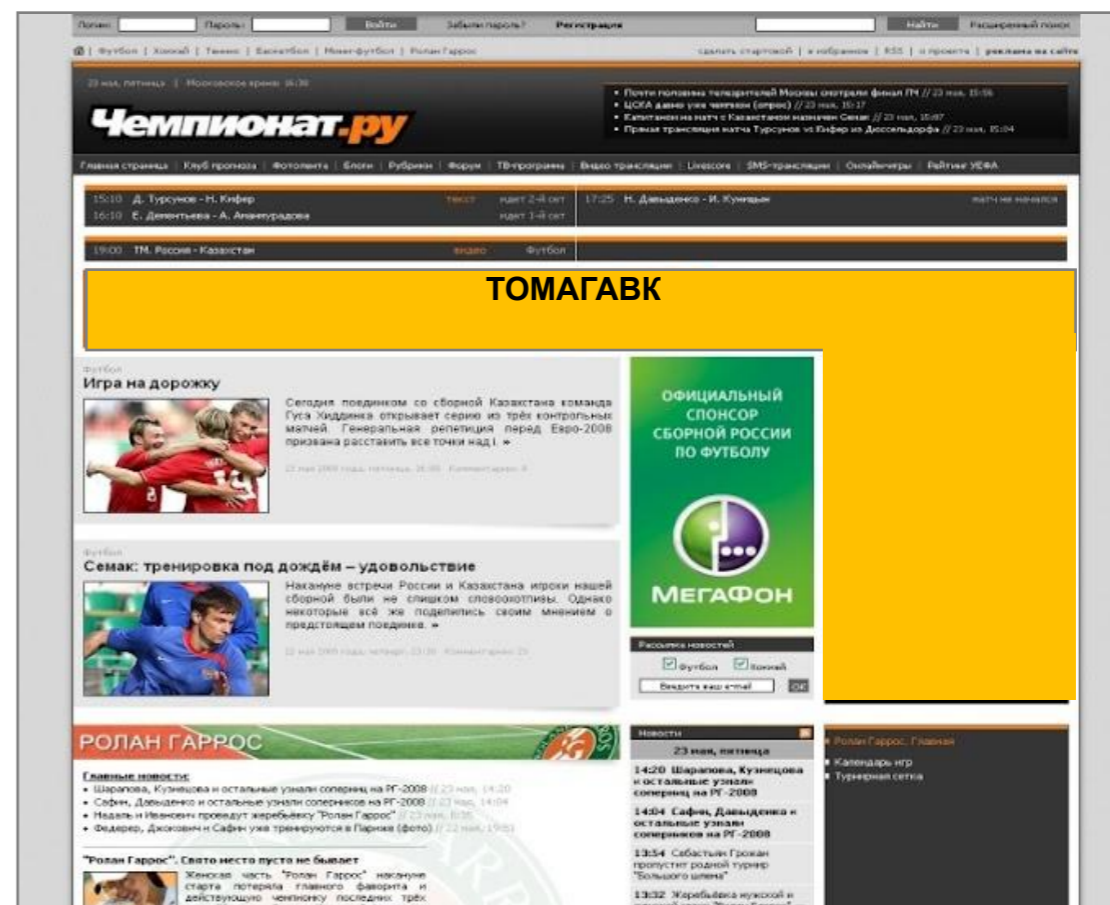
Логин: Пароль: Войти Забыли пароль? Регистрация Найти Расширенный поиск

Футбол | Хоккей | Теннис | Баскетбол | Мини-футбол | Ролан Гаррос сделать стартовой | в избранное | RSS | о проекте | реклама на сайте

23 мая, пятница | Московское время: 16:38

Чемпионат.ру

• Почти половина телезрителей Москвы смотрели финал ЛЧ // 23 мая, 15:56
• ЦСКА давно уже чемпион (опрос) // 23 мая, 15:17
• Капитаном на матч с Казахстаном назначен Семак // 23 мая, 15:07
• Прямая трансляция матча Турсунов vs Кифер из Дюссельдорфа // 23 мая, 15:04

Главная страница | Клуб прогноза | Фотолента | Блоги | Рубрики | Форум | ТВ-программа | Видео трансляции | Livescore | SMS-трансляции | Онлайнчеры | Рейтинг УЕФА

15:10 Д. Турсунов - Н. Кифер текст идет 2-й сет
16:10 Е. Дементьева - А. Анаммурадова идет 1-й сет
17:25 Н. Давыденко - И. Куницын матч не начался

19:00 ТМ. Россия - Казахстан видео Футбол

ТОМАГАВК

Футбол
Игра на дорожку

Сегодня поединком со сборной Казахстана команда Гуса Хиддинка открывает серию из трёх контрольных матчей. Генеральная репетиция перед Евро-2008 призвана расставить все точки над i. »

23 мая 2008 года, пятница, 16:00 Комментариев: 8

Футбол
Семак: тренировка под дождём – удовольствие

Накануне встречи России и Казахстана игроки нашей сборной были не слишком словоохотливы. Однако некоторые всё же поделились своим мнением о предстоящем поединке. »

22 мая 2008 года, четверг, 23:00 Комментариев: 25

ОФИЦИАЛЬНЫЙ СПОНСОР СБОРНОЙ РОССИИ ПО ФУТБОЛУ

МегаФон

Рассылка новостей
Футбол Хоккей
Введите ваш e-mail OK

РОЛАН ГАРРОС

Главные новости:
• Шарапова, Кузнецова и остальные узнали соперниц на РГ-2008 // 23 мая, 14:20
• Сафин, Давыденко и остальные узнали соперников на РГ-2008 // 23 мая, 14:04
• Надаль и Иванович проведут жеребьёвку "Ролан Гаррос" // 23 мая, 8:35
• Федерер, Джокович и Сафин уже тренируются в Париже (фото) // 22 мая, 19:03

"Ролан Гаррос". Свято место пусто не бывает

Женская часть "Ролан Гаррос" накануне старта потеряла главного фаворита и действующую чемпионку последних трёх

Новости
23 мая, пятница
14:20 Шарапова, Кузнецова и остальные узнали соперниц на РГ-2008
14:04 Сафин, Давыденко и остальные узнали соперников на РГ-2008
13:54 Себастьян Грожан пропустит родной турнир "Большого шлема"
13:32 Жеребьёвка мужской и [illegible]

• Ролан Гаррос. Главная
• Календарь игр
• Турнирная сетка